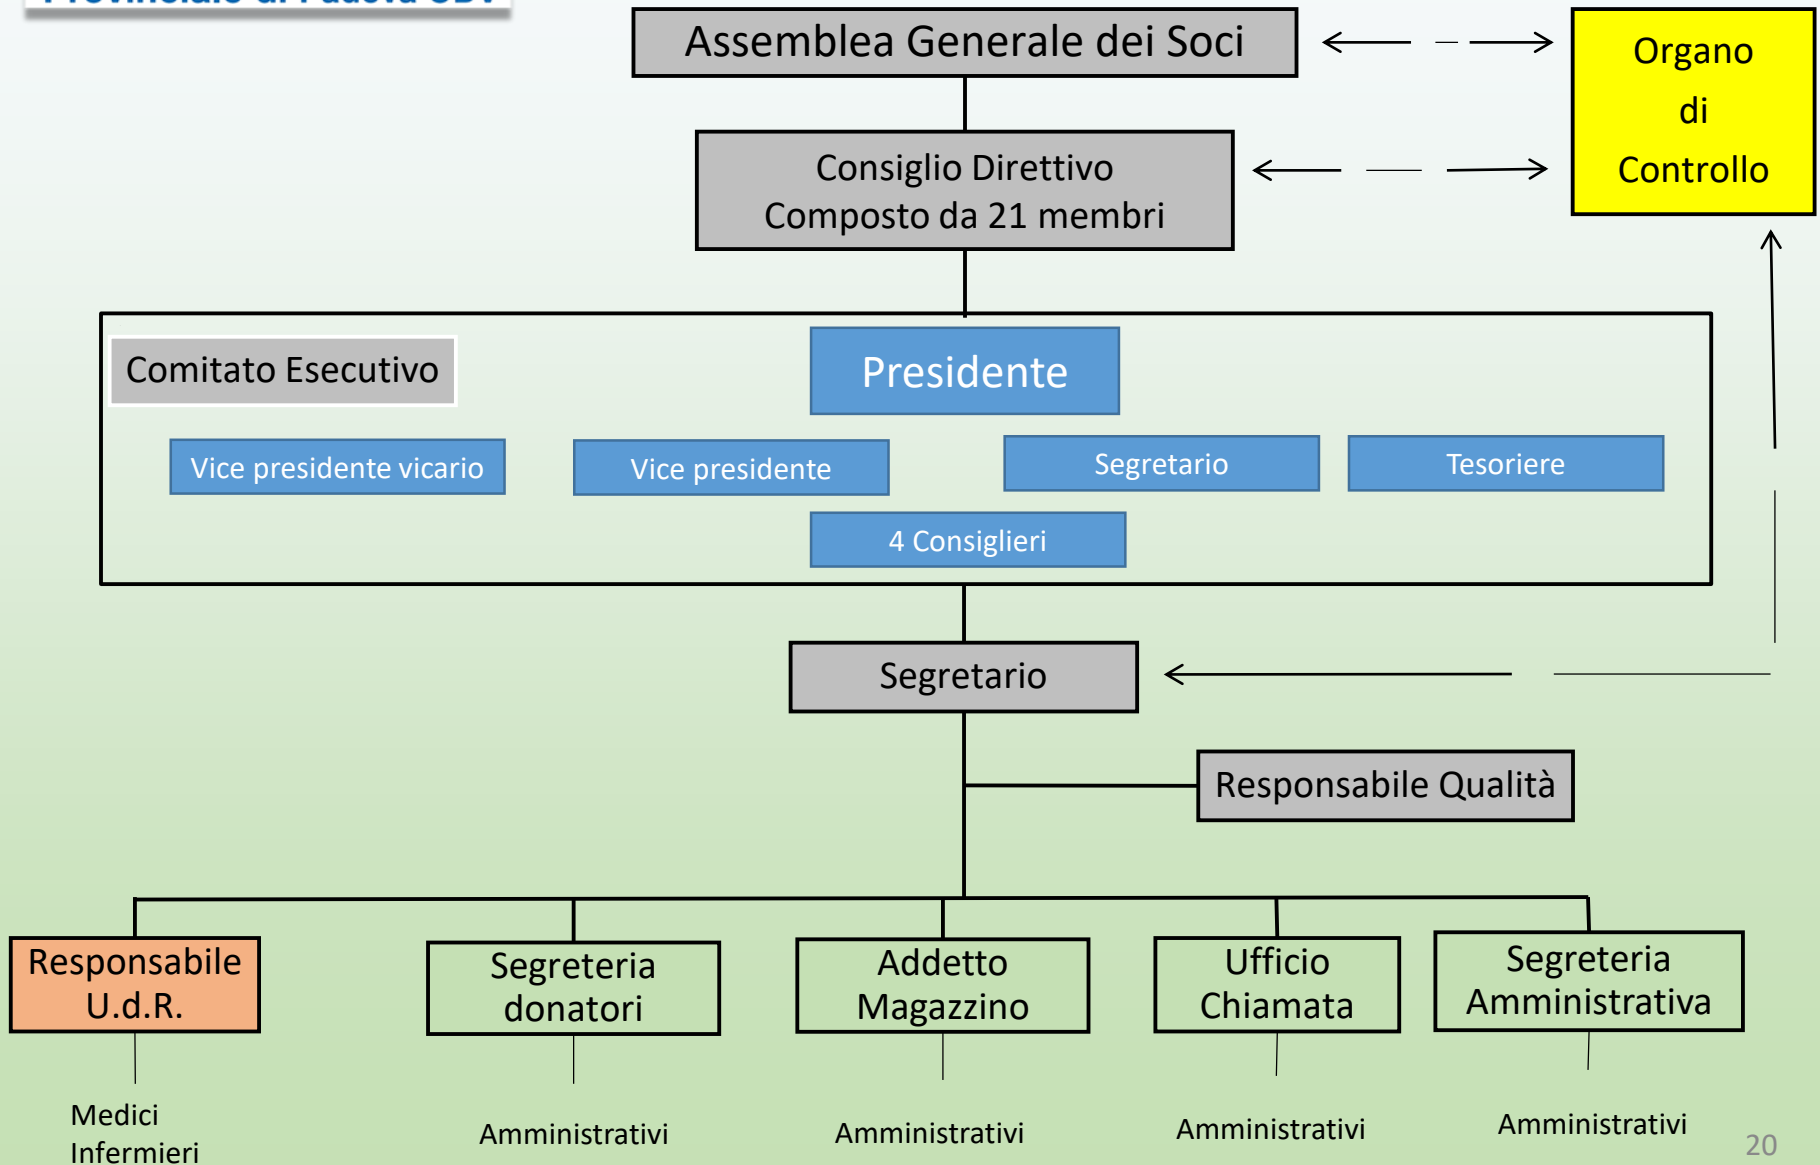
Provinciale di Padova ODV

Assemblea Generale dei Soci

Organo di Controllo

Consiglio Direttivo
Composto da 21 membri

Comitato Esecutivo

Presidente

Vice presidente vicario

Vice presidente

Segretario

Tesoriere

4 Consiglieri

Segretario

Responsabile Qualità

Responsabile U.d.R.

Segreteria donatori

Addetto Magazzino

Ufficio Chiamata

Segreteria Amministrativa

Medici
Infermieri

Amministrativi

Amministrativi

Amministrativi

Amministrativi

20